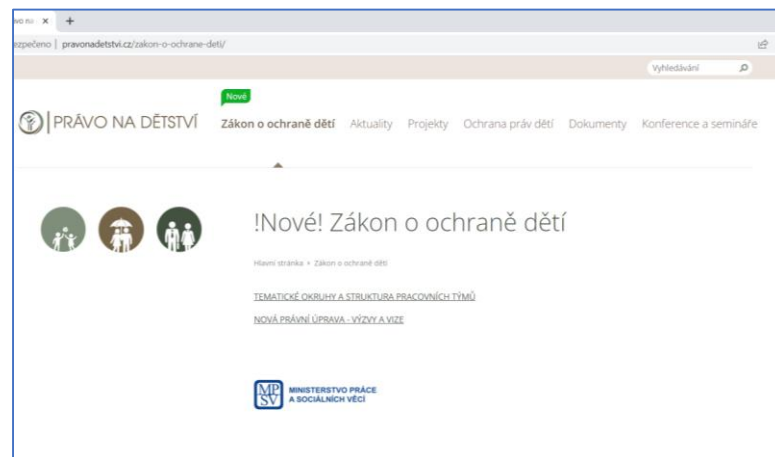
vo na ×  +

zpečeno | pravonadetstvi.cz/zakon-o-ochrane-deti/

Vyhledávání

Nové

PRÁVO NA DĚTSTVÍ  Zákon o ochraně dětí  Aktuality  Projekty  Ochrana práv dětí  Dokumenty  Konference a semináře

!Nové! Zákon o ochraně dětí

Hlavní stránka » Zákon o ochraně dětí

TEMATICKÉ OKRUHY A STRUKTURA PRACOVNÍCH TÝMŮ

NOVÁ PRÁVNÍ ÚPRAVA - VÝZVY A VIZE

MPSV MINISTERSTVO PRÁCE A SOCIÁLNÍCH VĚCÍ